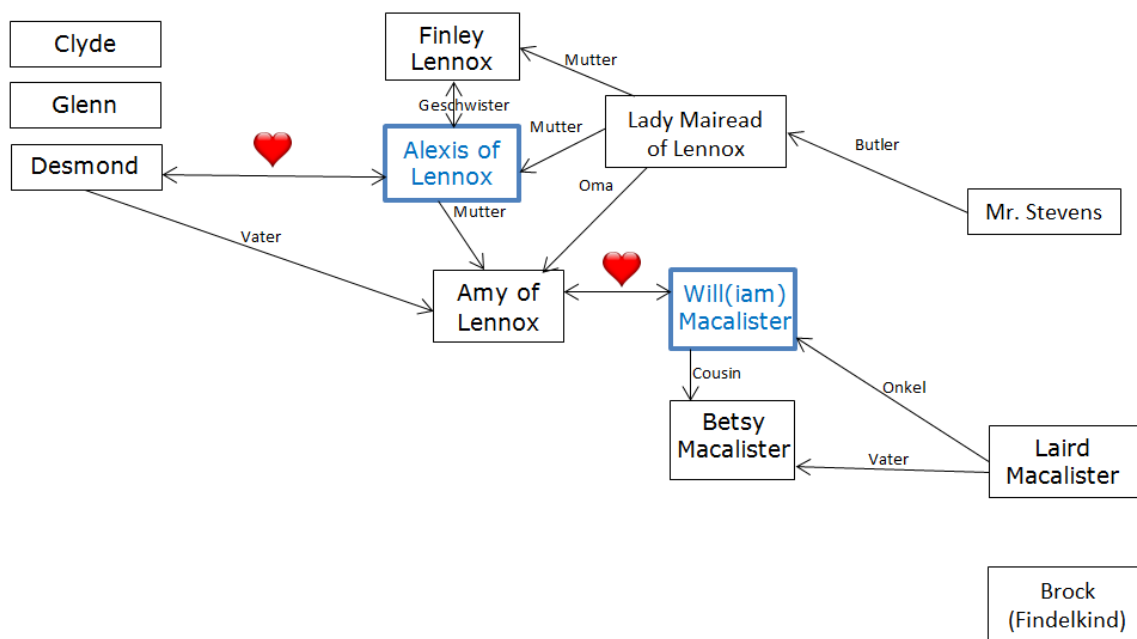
Clyde

Glenn

Desmond

Finley Lennox

Mutter

Geschwister

Mutter

Lady Mairead of Lennox

Butler

Mr. Stevens

Alexis of Lennox

Oma

Vater

Mutter

Amy of Lennox

Will(iam) Macalister

Cousin

Onkel

Betsy Macalister

Vater

Laird Macalister

Brock (Findelkind)